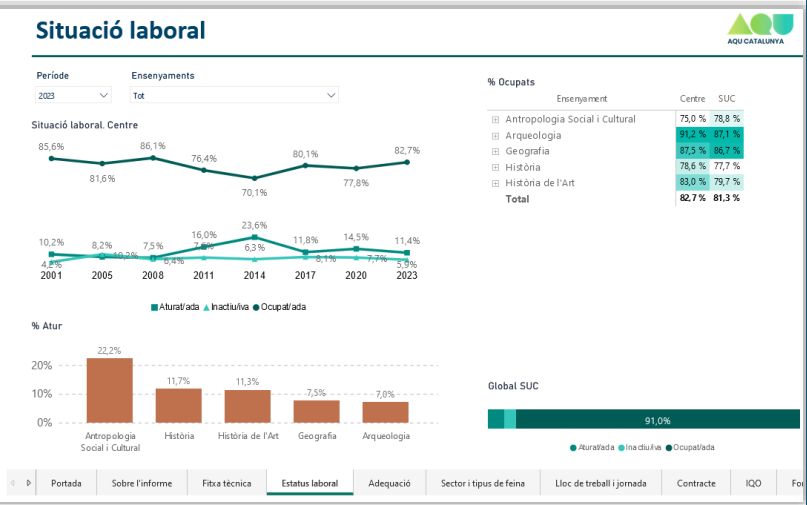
Situació laboral

AQU CATALUNYA

Període
2023

Ensenyaments
Tot

Situació laboral. Centre

85,6%
81,6%
86,1%
76,4%
70,1%
80,1%
77,8%
82,7%

10,2%
4,2%
8,2%
10,2%
7,5%
6,4%
16,0%
7,5%
23,6%
6,3%
11,8%
8,1%
14,5%
7,7%
11,4%
5,9%

2001 2005 2008 2011 2014 2017 2020 2023

Aturat/ada Inactiu/iva Ocupat/ada

% Ocupats

| Ensenyament | Centre | SUC |
|---|---|---|
| Antropologia Social i Cultural | 75,0 % | 78,8 % |
| Arqueologia | 91,2 % | 87,1 % |
| Geografia | 87,5 % | 86,7 % |
| Història | 78,6 % | 77,7 % |
| Història de l'Art | 83,0 % | 79,7 % |
| Total | 82,7 % | 81,3 % |

% Atur

20%
10%
0%

22,2%
11,7%
11,3%
7,5%
7,4%

Antropologia Social i Cultural
Història
Història de l'Art
Geografia
Arqueologia

Global SUC

91,0%

Aturat/ada Inactiu/iva Ocupat/ada

Portada | Sobre l'informe | Fitxa tècnica | Estatus laboral | Adequació | Sector i tipus de feina | Lloc de treball i jornada | Contracte | IQO | For